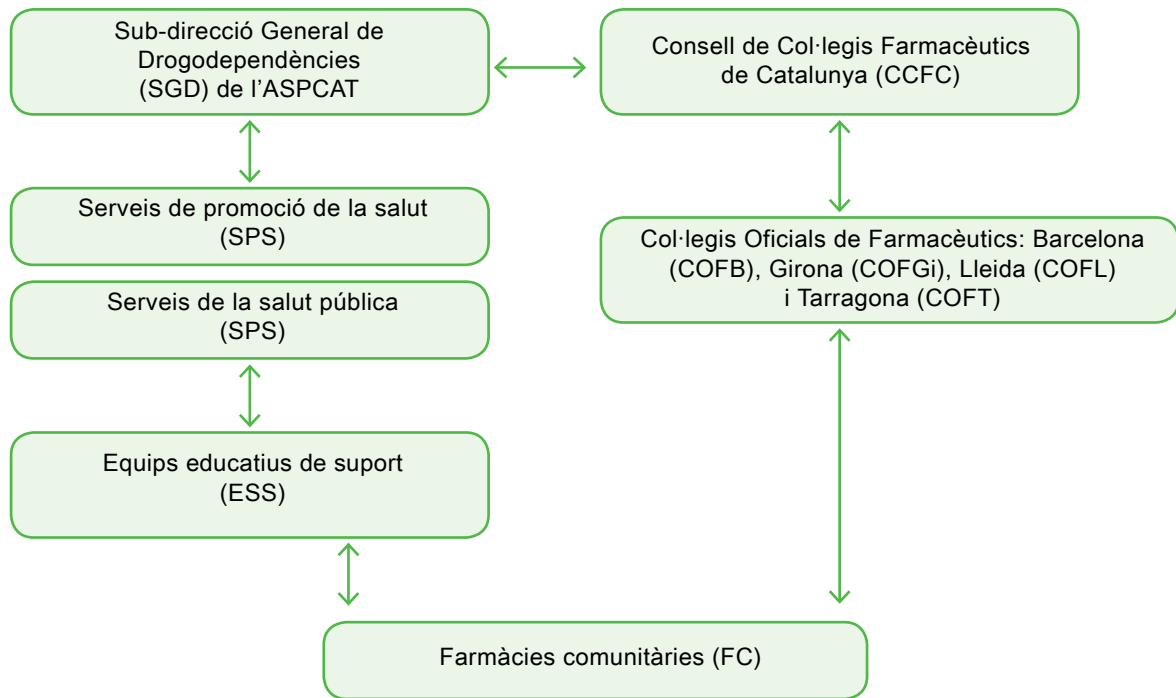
Sub-direcció General de Drogodependències (SGD) de l’ASPCAT

Consell de Col·legis Farmacèutics de Catalunya (CCFC)

Serveis de promoció de la salut (SPS)

Col·legis Oficials de Farmacèutics: Barcelona (COFB), Girona (COFGi), Lleida (COFL) i Tarragona (COFT)

Serveis de la salut pública (SPS)

Equips educatius de suport (ESS)

Farmàcies comunitàries (FC)